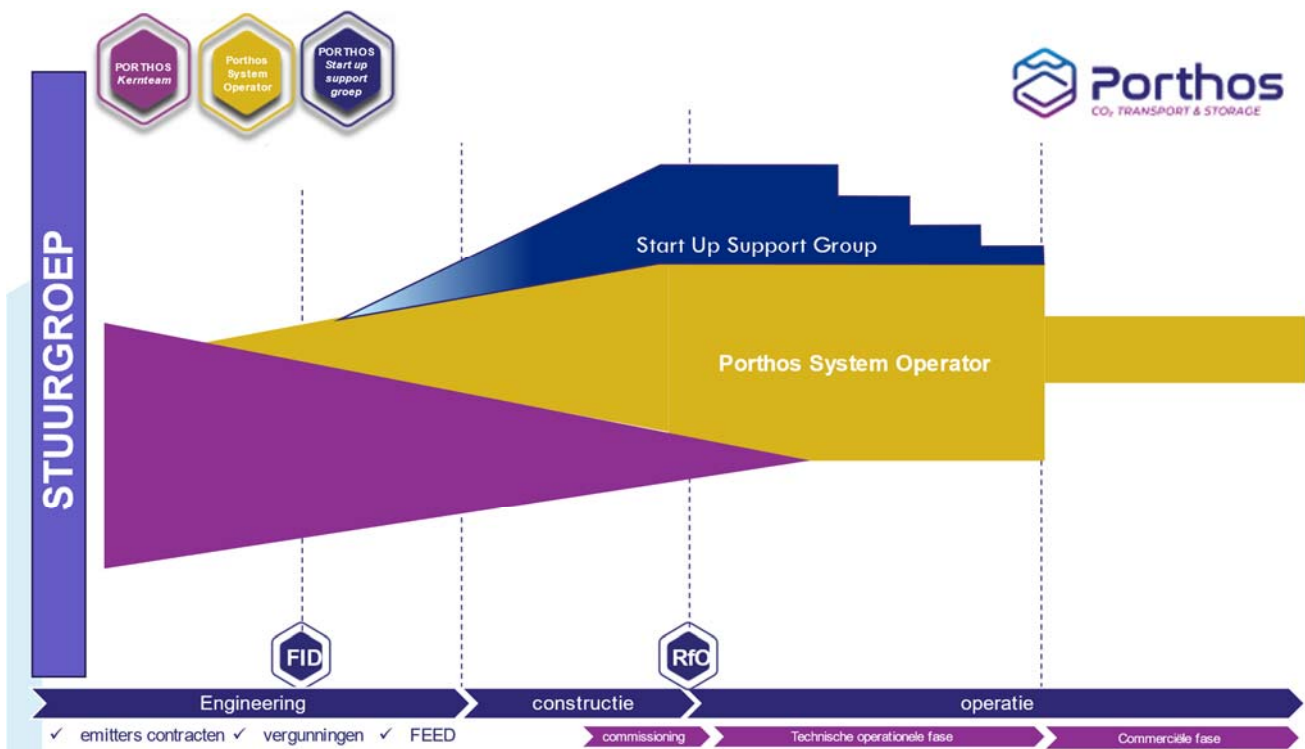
PORTHOS Kernteam

Porthos System Operator

PORTHOS Start up support groep

Porthos
$CO_2$ TRANSPORT & STORAGE

STUURGROEP

Start Up Support Group

Porthos System Operator

FID

RfO

Engineering

constructie

operatie

✓ emitters contracten ✓ vergunningen ✓ FEED

commissioning

Technische operationele fase

Commerciële fase